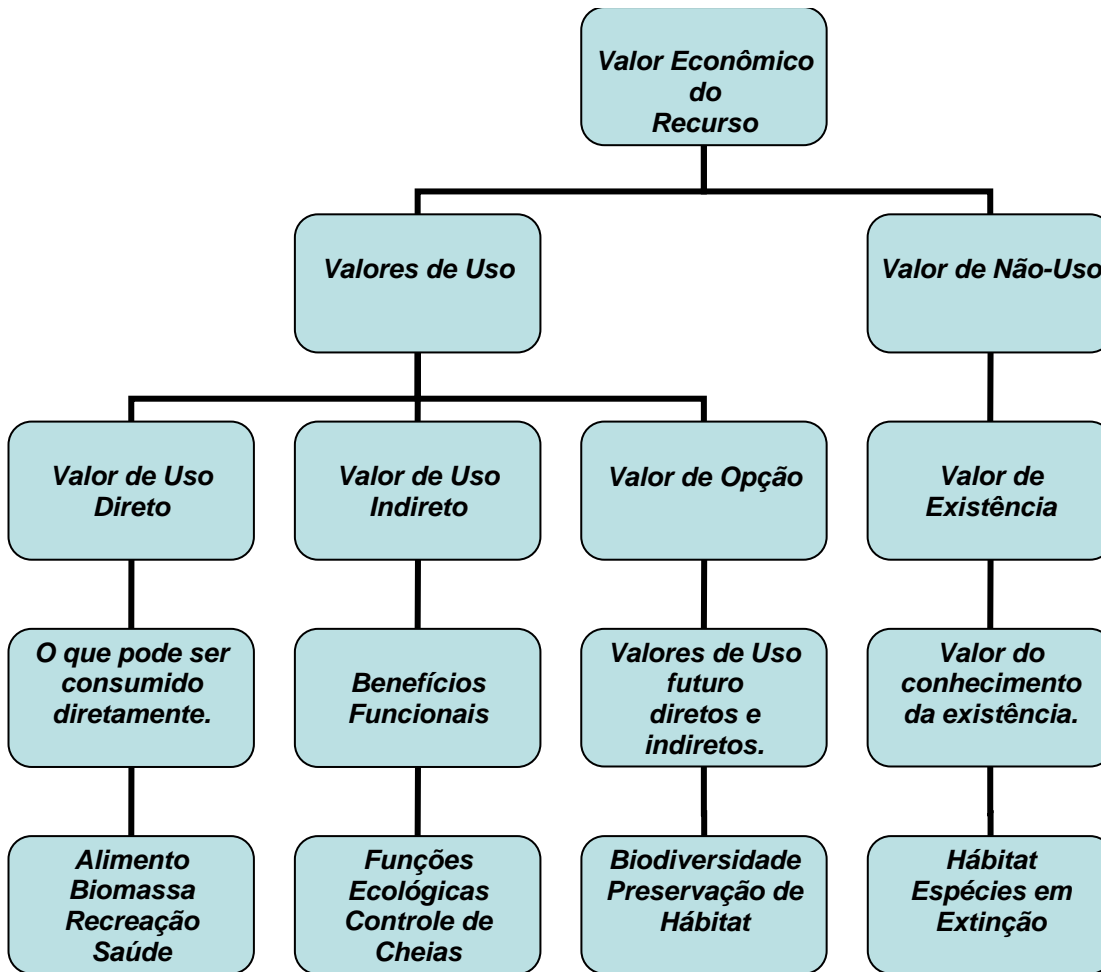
Valor Econômico do Recurso

Valores de Uso

Valor de Não-Uso

Valor de Uso Direto

Valor de Uso Indireto

Valor de Opção

Valor de Existência

O que pode ser consumido diretamente.

Benefícios Funcionais

Valores de Uso futuro diretos e indiretos.

Valor do conhecimento da existência.

Alimento
Biomassa
Recreação
Saúde

Funções Ecológicas
Controle de Cheias

Biodiversidade
Preservação de Hábitat

Hábitat
Espécies em Extinção